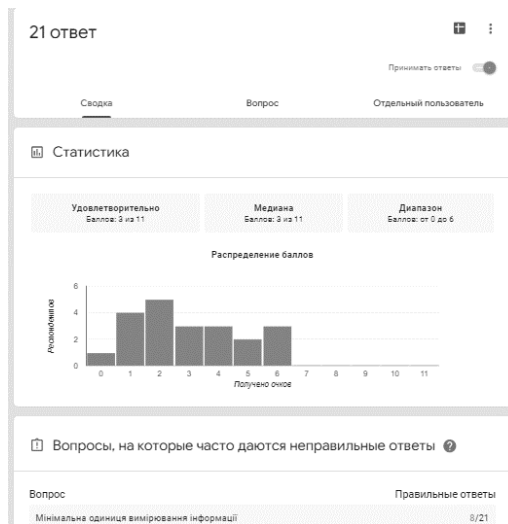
21 ответ

Принимать ответы

Сводка | Вопрос | Отдельный пользователь

Статистика

Удовлетворительно
Баллов: 3 из 11

Медиана
Баллов: 3 из 11

Диапазон
Баллов: от 0 до 6

Распределение баллов

Респондентов

6
4
2
0

0 1 2 3 4 5 6 7 8 9 10 11

Получено очков

Вопросы, на которые часто даются неправильные ответы

Вопрос | Правильные ответы
Мінімальна одиниця вимірювання інформації | 8/21